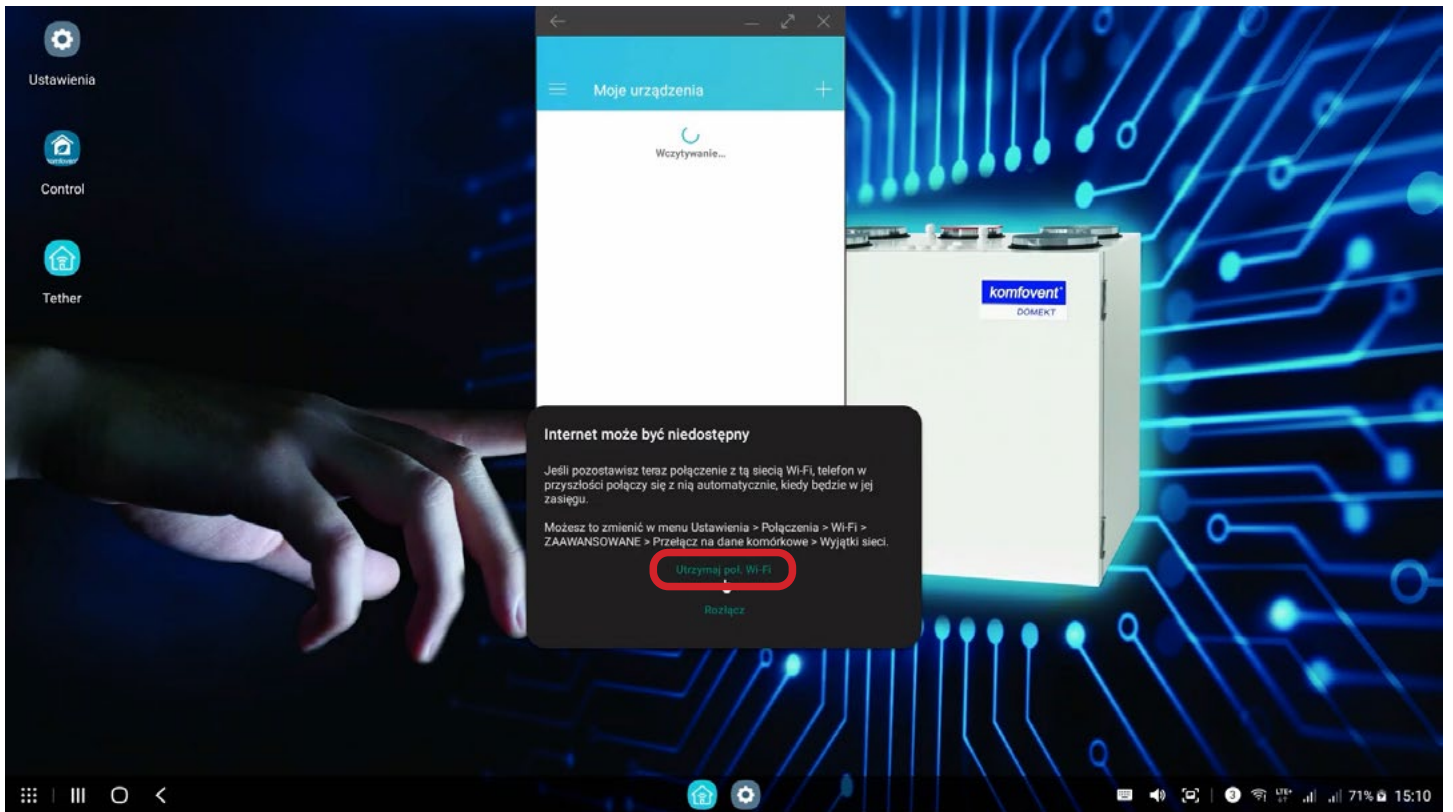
Ustawienia

Control

Tether

Moje urządzenia

Wczytywanie...

komfovent
DOMEKT

Internet może być niedostępny

Jeśli pozostawisz teraz połączenie z tą siecią Wi-Fi, telefon w przyszłości połączy się z nią automatycznie, kiedy będzie w jej zasięgu.

Możesz to zmienić w menu Ustawienia > Połączenia > Wi-Fi > ZAAWANSOWANE > Przełącz na dane komórkowe > Wyjątki sieci.

Utrzymaj poł. Wi-Fi

Rozłącz

71% 15:10